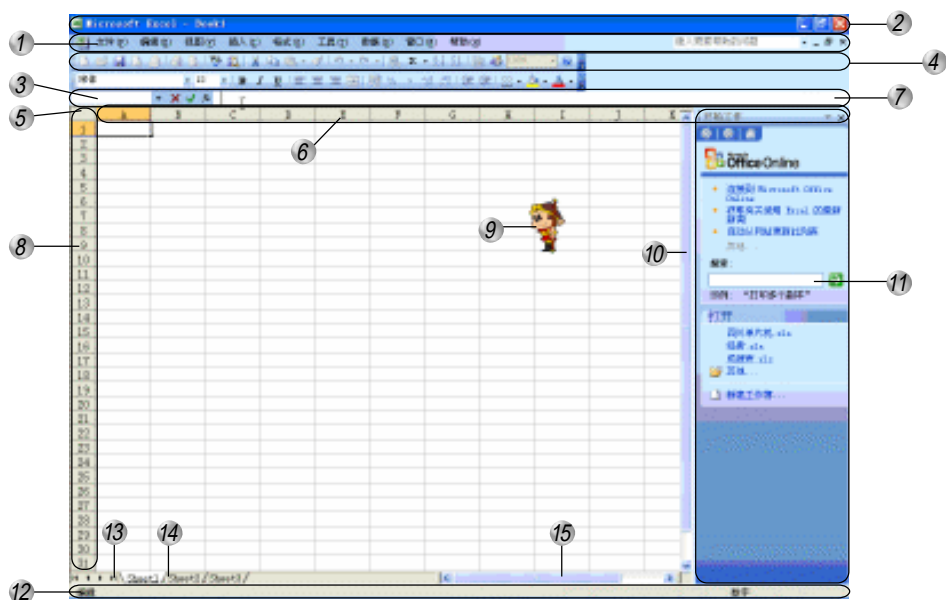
Microsoft Excel - Book1

1
2
文件(F) 编辑(E) 视图(V) 插入(I) 格式(O) 工具(T) 数据(D) 窗口(W) 帮助(H)
键入需要帮助的问题
4
3
宋体
12
5
7
A B C D E F G H I J K
6
1 2 3 4 5 6 7 8 9 10 11 12 13 14 15 16 17 18 19 20 21 22 23 24 25 26 27 28 29 30
8
9
10
开始工作
Microsoft Office Online
连接到 Microsoft Office Online
获取有关使用 Excel 的最新新闻
自动从网站更新此列表
其他...
搜索:
11
示例: "打印多个副本"
打开
四川单元格.xls
成绩.xls
成绩表.xls
其他...
新建工作簿...
13
14
15
Sheet1 / Sheet2 / Sheet3 /
12
就绪
数字